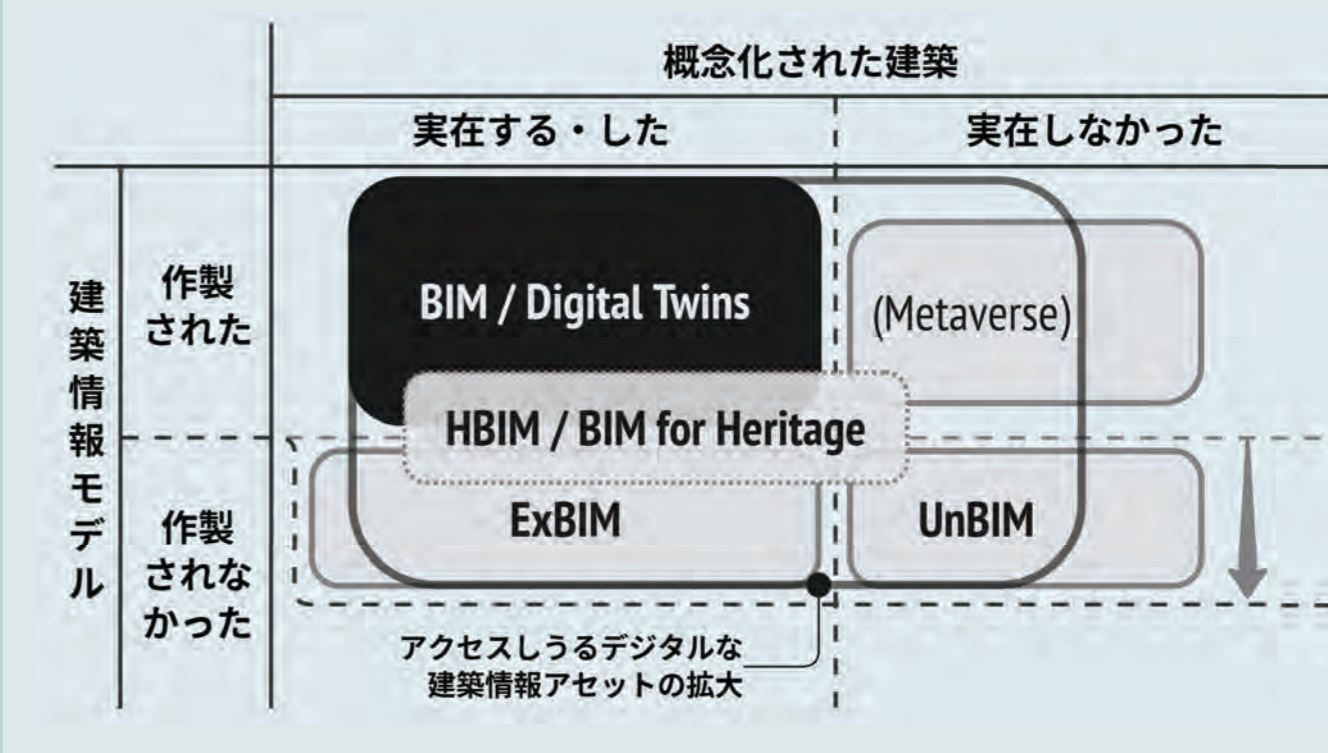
概念化された建築

実在する・した

実在しなかった

建築情報モデル

作製された

作製されなかった

BIM / Digital Twins

(Metaverse)

HBIM / BIM for Heritage

ExBIM

UnBIM

アクセスしうるデジタルな建築情報アセットの拡大